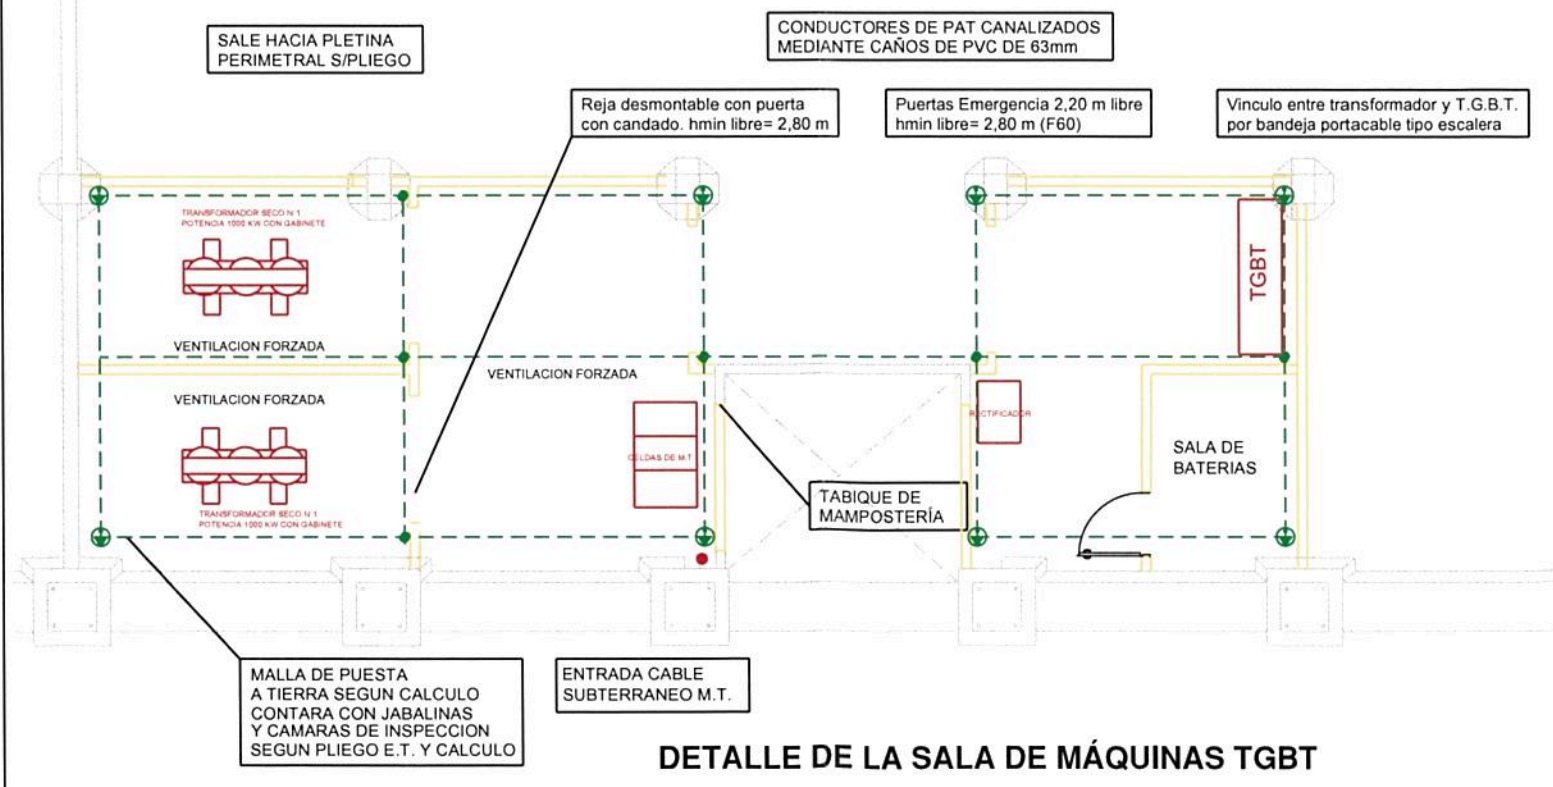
SALE HACIA PLETINA
PERIMETRAL S/PLIEGO

CONDUCTORES DE PAT CANALIZADOS
MEDIANTE CAÑOS DE PVC DE 63mm

Reja desmontable con puerta
con candado. hmin libre= 2,80 m

Puertas Emergencia 2,20 m libre
hmin libre= 2,80 m (F60)

Vinculo entre transformador y T.G.B.T.
por bandeja portacable tipo escalera

TRANSFORMADOR SECO N 1
POTENCIA 1000 KW CON GABINETE

TGBT

VENTILACION FORZADA

VENTILACION FORZADA

VENTILACION FORZADA

RECTIFICADOR

CELDAS DE M.T

SALA DE
BATERIAS

TABIQUE DE
MAMPOSTERÍA

TRANSFORMADOR SECO N 1
POTENCIA 1000 KW CON GABINETE

MALLA DE PUESTA
A TIERRA SEGUN CALCULO
CONTARA CON JABALINAS
Y CAMARAS DE INSPECCION
SEGUN PLIEGO E.T. Y CALCULO

ENTRADA CABLE
SUBTERRANEO M.T.

DETALLE DE LA SALA DE MÁQUINAS TGBT